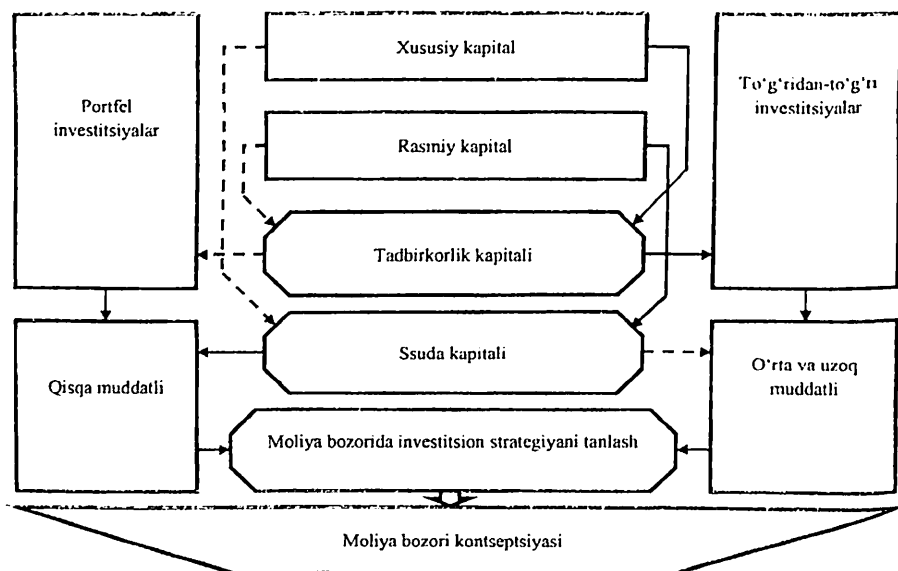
Portfel investitsiyalar

Xususiy kapital

To'g'ridan-to'g'ri investitsiyalar

Rasmiy kapital

Tadbirkorlik kapitali

Qisqa muddatli

Ssuda kapitali

O'rta va uzoq muddatli

Moliya bozorida investitsion strategiyani tanlash

Moliya bozori kontseptsiyasi